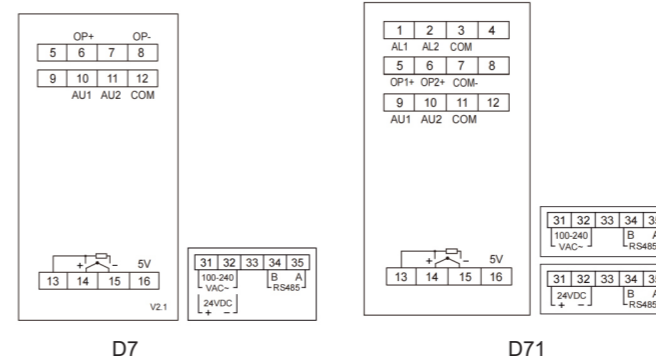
OP+ OP-

| 5 | 6 | 7 | 8 |
|---|---|---|---|

| 9 | 10 | 11 | 12 |
|---|---|---|---|

AU1 AU2 COM

+ – 5V

| 13 | 14 | 15 | 16 |
|---|---|---|---|

V2.1

| 31 | 32 | 33 | 34 | 35 |
|---|---|---|---|---|

100-240 VAC~

B A RS485

24VDC
+ –

D7

| 1 | 2 | 3 | 4 |
|---|---|---|---|

AL1 AL2 COM

| 5 | 6 | 7 | 8 |
|---|---|---|---|

OP1+ OP2+ COM-

| 9 | 10 | 11 | 12 |
|---|---|---|---|

AU1 AU2 COM

+ – 5V

| 13 | 14 | 15 | 16 |
|---|---|---|---|

| 31 | 32 | 33 | 34 | 3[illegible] |
|---|---|---|---|---|

100-240 VAC~

B A RS485

| 31 | 32 | 33 | 34 | 3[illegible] |
|---|---|---|---|---|

24VDC
+ –

B A RS485

D71